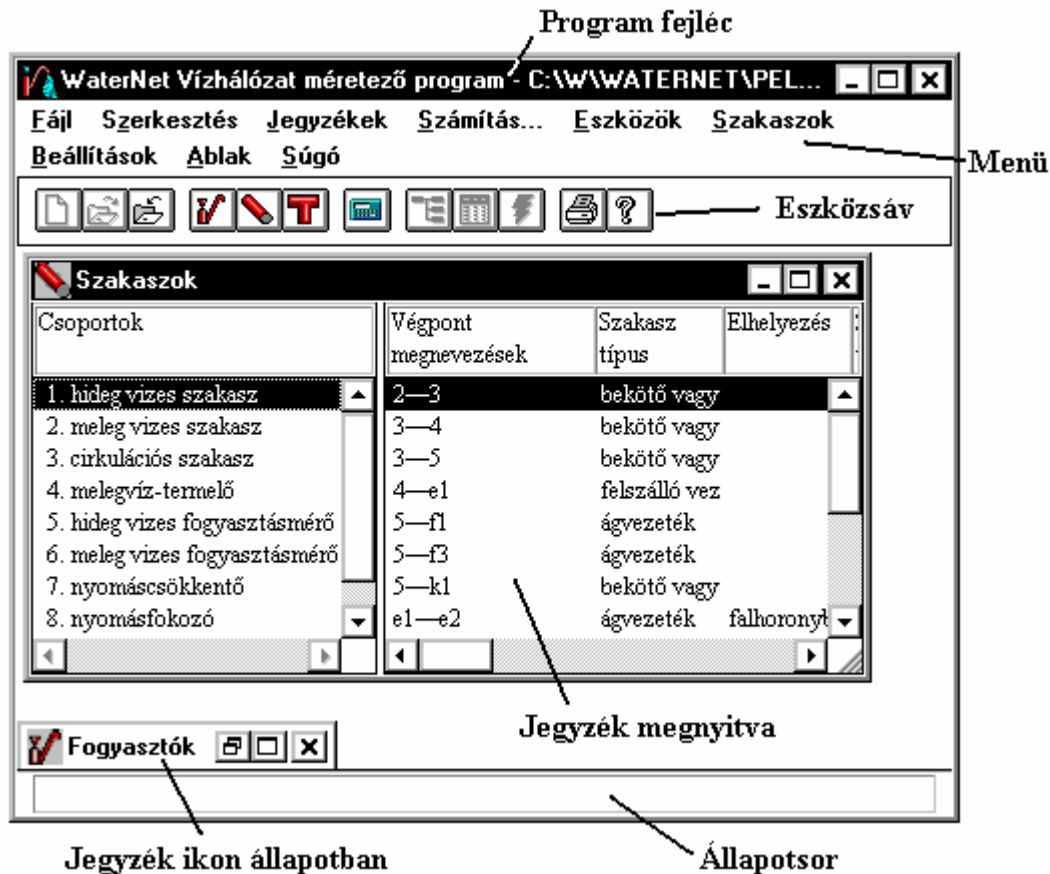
Program fejléc

WaterNet Vízhálózat méretező program - C:\W\WATERNET\PEL...

Fájl Szerkesztés Jegyzékek Számítás... Eszközök Szakaszok Beállítások Ablak Súgó

Menü

Eszközsáv

Szakaszok

| Csoportok |
|---|
| 1. hideg vizes szakasz |
| 2. meleg vizes szakasz |
| 3. cirkulációs szakasz |
| 4. melegvíz-termelő |
| 5. hideg vizes fogyasztásmérő |
| 6. meleg vizes fogyasztásmérő |
| 7. nyomáscsökkentő |
| 8. nyomásfokozó |

| Végpont megnevezések | Szakasz típus | Elhelyezés |
|---|---|---|
| 2—3 | bekötő vagy | |
| 3—4 | bekötő vagy | |
| 3—5 | bekötő vagy | |
| 4—e1 | felszálló vez | |
| 5—f1 | ágvezeték | |
| 5—f3 | ágvezeték | |
| 5—k1 | bekötő vagy | |
| e1—e2 | ágvezeték | falhorony |

Jegyzék megnyitva

Fogyasztók

Jegyzék ikon állapotban

Állapotsor